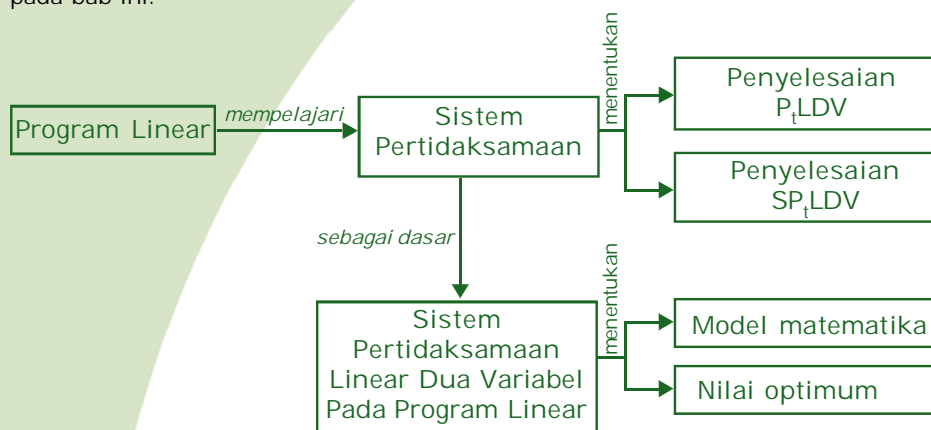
pada bab ini.

Program Linear

mempelajari

Sistem Pertidaksamaan

menentukan

Penyelesaian $P_t$LDV

Penyelesaian $SP_t$LDV

sebagai dasar

Sistem Pertidaksamaan Linear Dua Variabel Pada Program Linear

menentukan

Model matematika

Nilai optimum